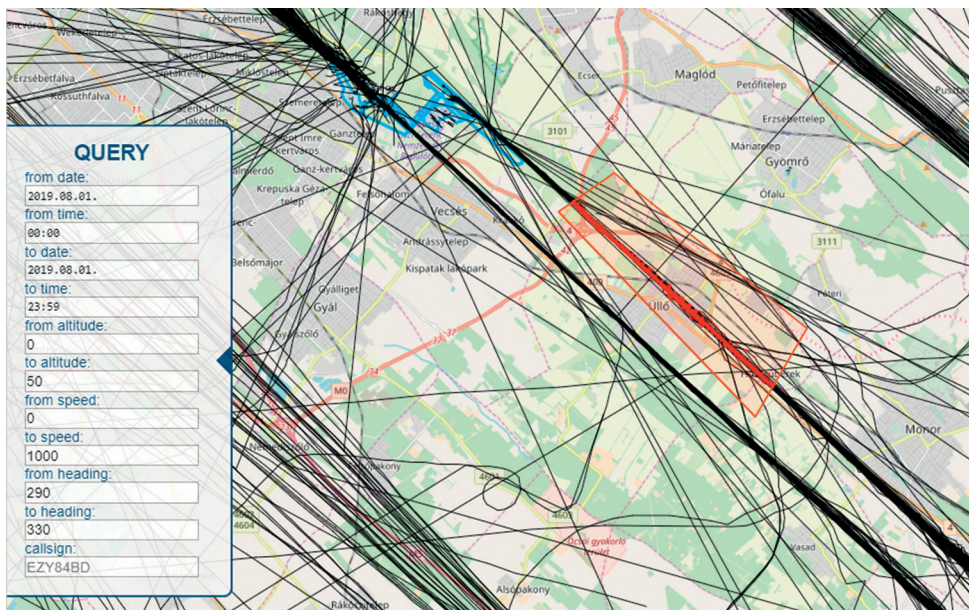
QUERY
from date:
2019.08.01.
from time:
00:00
to date:
2019.08.01.
to time:
23:59
from altitude:
0
to altitude:
50
from speed:
0
to speed:
1000
from heading:
290
to heading:
330
callsign:
EZY84BD

Erzsébettelep
Rákoshegy
Erzsébetfalva
Kossuthfalva
Szent Lőrinc-telep
Miklóstelep
Szemeretelep
Ganztelep
Szent Imre kertváros
Ganz-kertváros
Krepuska Géza-telep
Felsőhalom
Vecsés
Andrássytelep
Kispatak lakópark
Belsőmajor
Gyálliget
Gyál
Ecser
Maglód
Petőfitelep
Erzsébettelep
Máriatelep
Gyömrő
Ófalu
3101
3111
Üllő
Péteri
Monor
M0
4604
4602
Ócsai gyakorló terület
Vasad
Alsópakony
Rákóczitelep